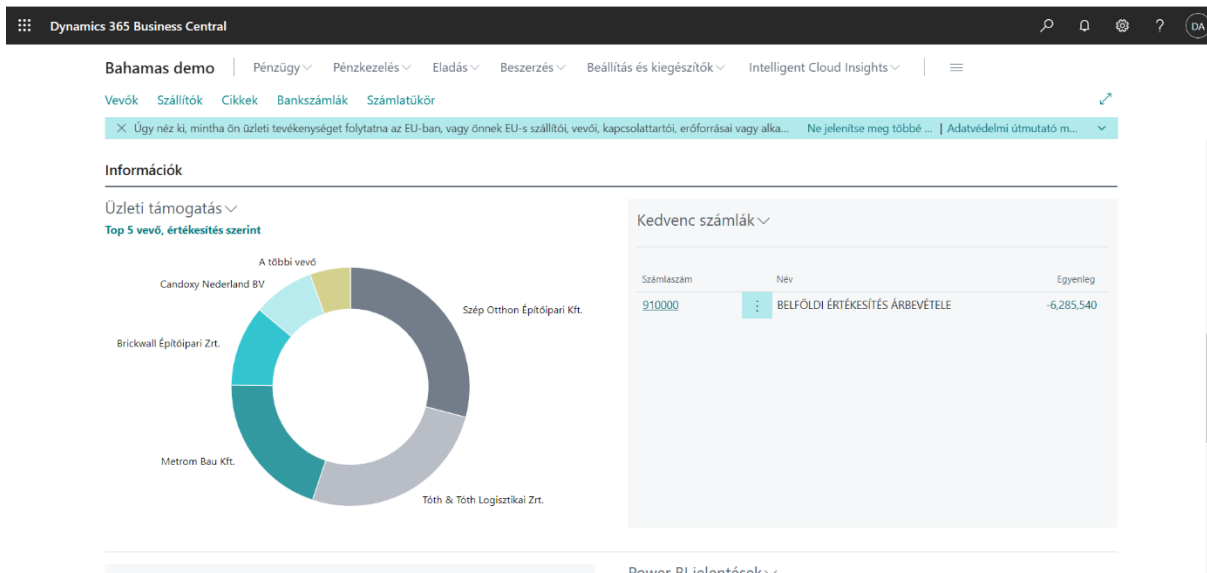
Dynamics 365 Business Central

DA

Bahamas demo | Pénzügy Pénzkezelés Eladás Beszerzés Beállítás és kiegészítők Intelligent Cloud Insights

Vevők Szállítók Cikkek Bankszámlák Számlatükör

Úgy néz ki, mintha ön üzleti tevékenységet folytatna az EU-ban, vagy önnek EU-s szállítói, vevői, kapcsolattartói, erőforrásai vagy alka... Ne jelenítse meg többé ... | Adatvédelmi útmutató m...

Információk

Üzleti támogatás

Top 5 vevő, értékesítés szerint

A többi vevő

Candoxy Nederland BV

Szép Otthon Építőipari Kft.

Brickwall Építőipari Zrt.

Metrom Bau Kft.

Tóth & Tóth Logisztikai Zrt.

Kedvenc számlák

| Számlaszám | Név | Egyenleg |
|---|---|---|
| 910000 | BELFÖLDI ÉRTÉKESÍTÉS ÁRBEVÉTELE | -6,285,540 |

Power BI jelentések